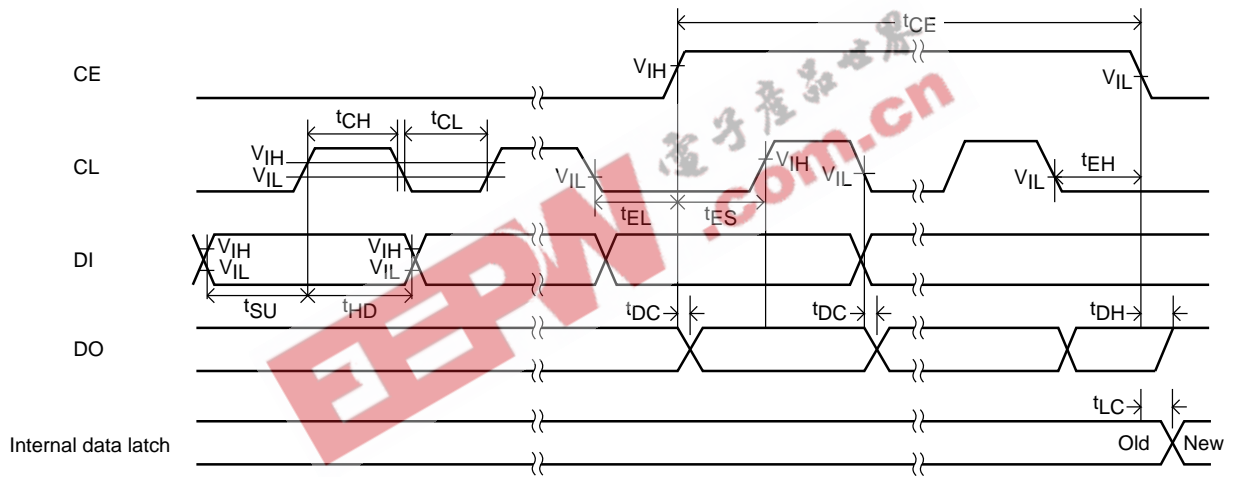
$t_{CE}$

CE

$V_{IH}$

$V_{IL}$

$t_{CH}$ $t_{CL}$

CL

$V_{IH}$
$V_{IL}$

$V_{IL}$

$V_{IH}$

$V_{IL}$

$V_{IL}$

$t_{EH}$

$t_{EL}$ $t_{ES}$

DI

$V_{IH}$
$V_{IL}$

$V_{IH}$
$V_{IL}$

$t_{SU}$ $t_{HD}$

$t_{DC}$ $t_{DC}$ $t_{DH}$

DO

$t_{LC}$

Internal data latch

Old New

电子产品世界

EEPW .com.cn